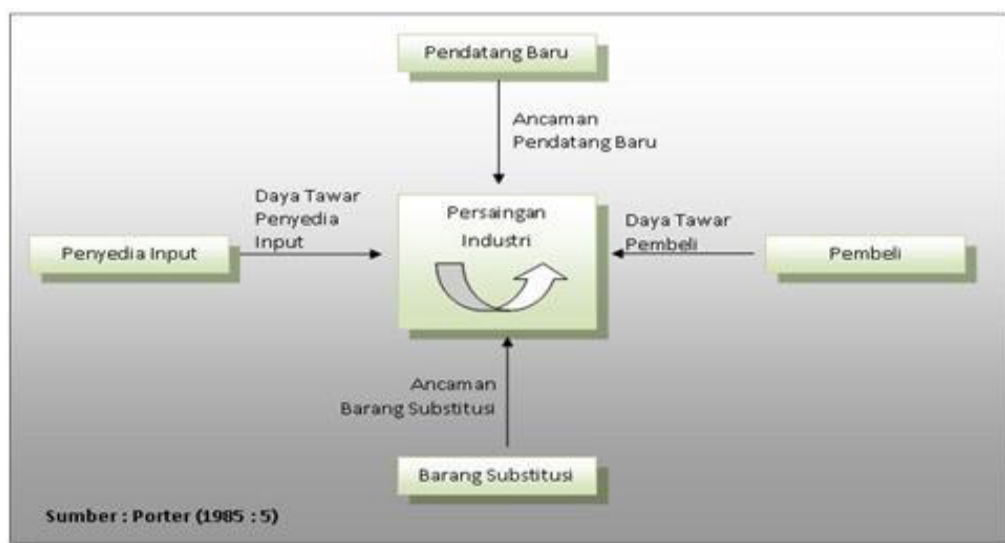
Pendatang Baru

Ancaman Pendatang Baru

Daya Tawar Penyedia Input

Penyedia Input

Persaingan Industri

Daya Tawar Pembeli

Pembeli

Ancaman Barang Substitusi

Barang Substitusi

Sumber : Porter (1985 : 5)